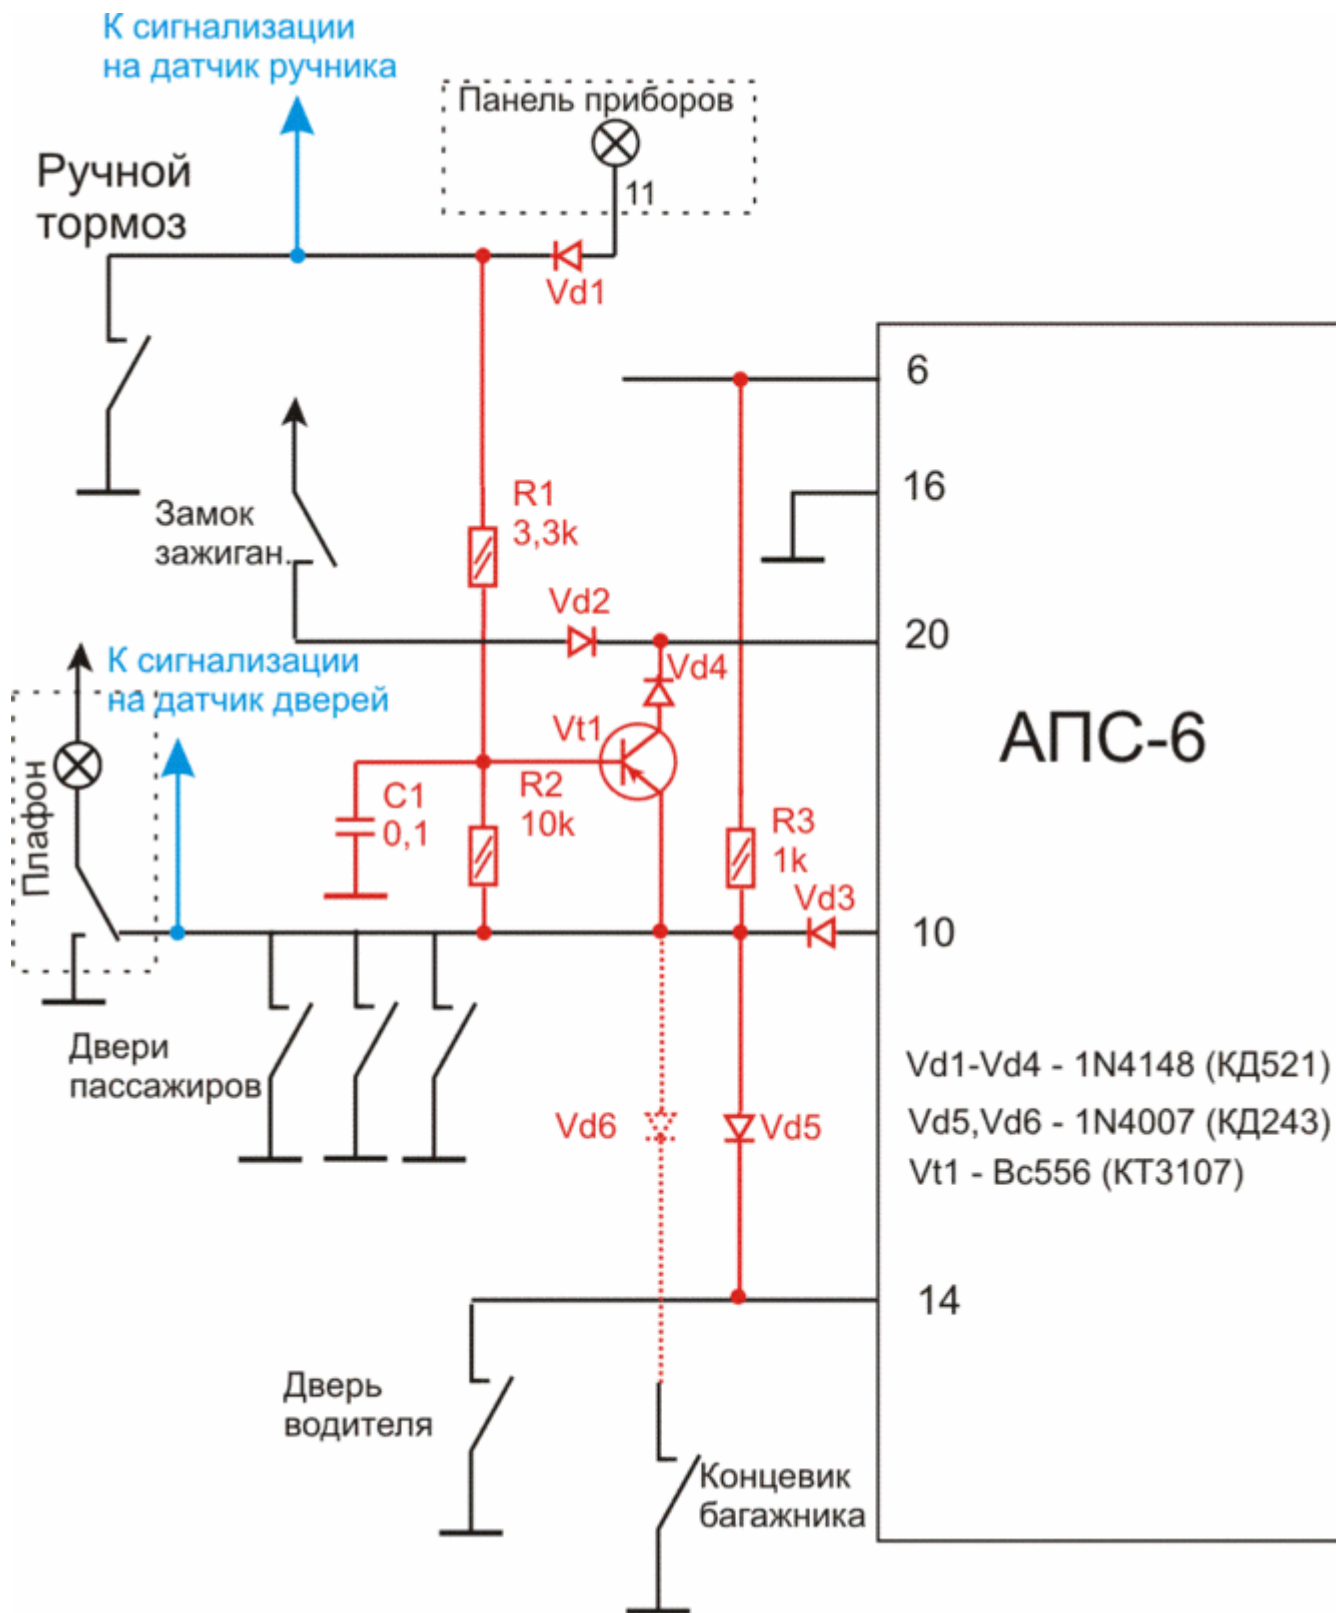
К сигнализации на датчик ручника

Панель приборов

11

Ручной тормоз

Vd1

6

16

Замок зажиган.

R1 3,3k

Vd2

20

К сигнализации на датчик дверей

Vd4

АПС-6

Vt1

Плафон

C1 0,1

R2 10k

R3 1k

Vd3

10

Двери пассажиров

Vd1-Vd4 - 1N4148 (КД521)

Vd5,Vd6 - 1N4007 (КД243)

Vt1 - Bc556 (КТ3107)

Vd6

Vd5

14

Дверь водителя

Концевик багажника